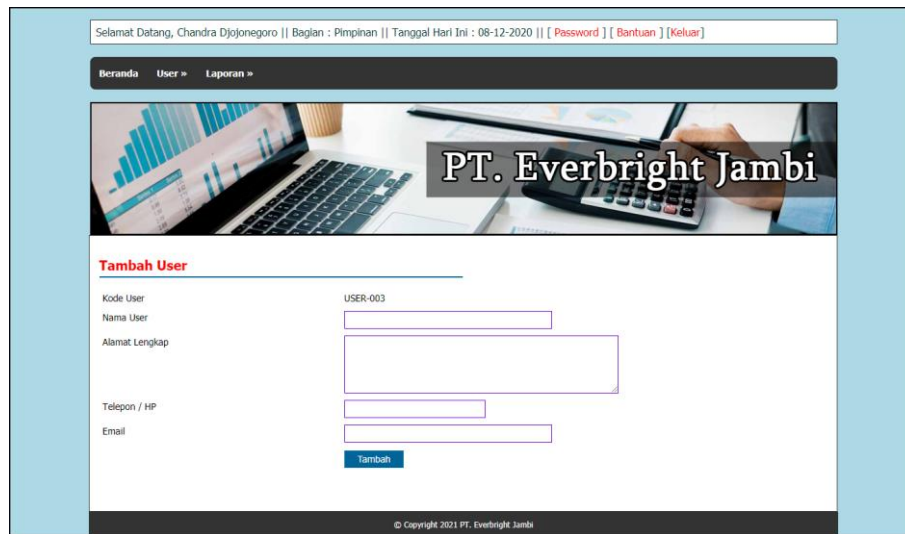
Selamat Datang, Chandra Djojonegoro || Bagian : Pimpinan || Tanggal Hari Ini : 08-12-2020 || [ Password ] [ Bantuan ] [Keluar]

Beranda User » Laporan »

PT. Everbright Jambi

Tambah User

Kode User USER-003
Nama User
Alamat Lengkap
Telepon / HP
Email

Tambah

© Copyright 2021 PT. Everbright Jambi